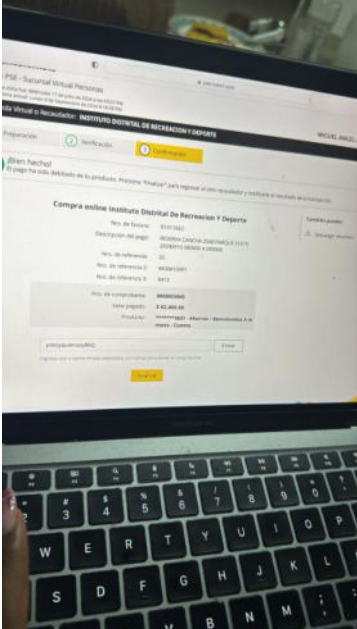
PSE - Sucursal Virtual Personas

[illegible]

nda Virtual o Recaudador: INSTITUTO DISTRITAL DE RECREACION Y DEPORTE

MIGUEL ANGEL

Preparación

2 Verificación

3 Confirmación

¡Bien hecho!

El pago ha sido debitado de tu producto. Presione "Finalizar" para regresar al sitio recaudador y visualizar el resultado de la transacción.

Compra online Instituto Distrital De Recreacion Y Deporte

Nro. de factura: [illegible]

Descripción del pago: RESERVA CANCHA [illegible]

Nro. de referencia: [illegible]

Nro. de referencia 2: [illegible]

Nro. de referencia 3: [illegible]

Nro. de comprobante: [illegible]

Valor pagado: $ 42.400,00

Producto: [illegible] - Ahorros - Bancolombia A la mano - Cuenta

Enviar

Finalizar

Tambien puedes

Descargar recurrir

Q W E R T Y U I O P
A S D F G H J K L
Z X C V B N M